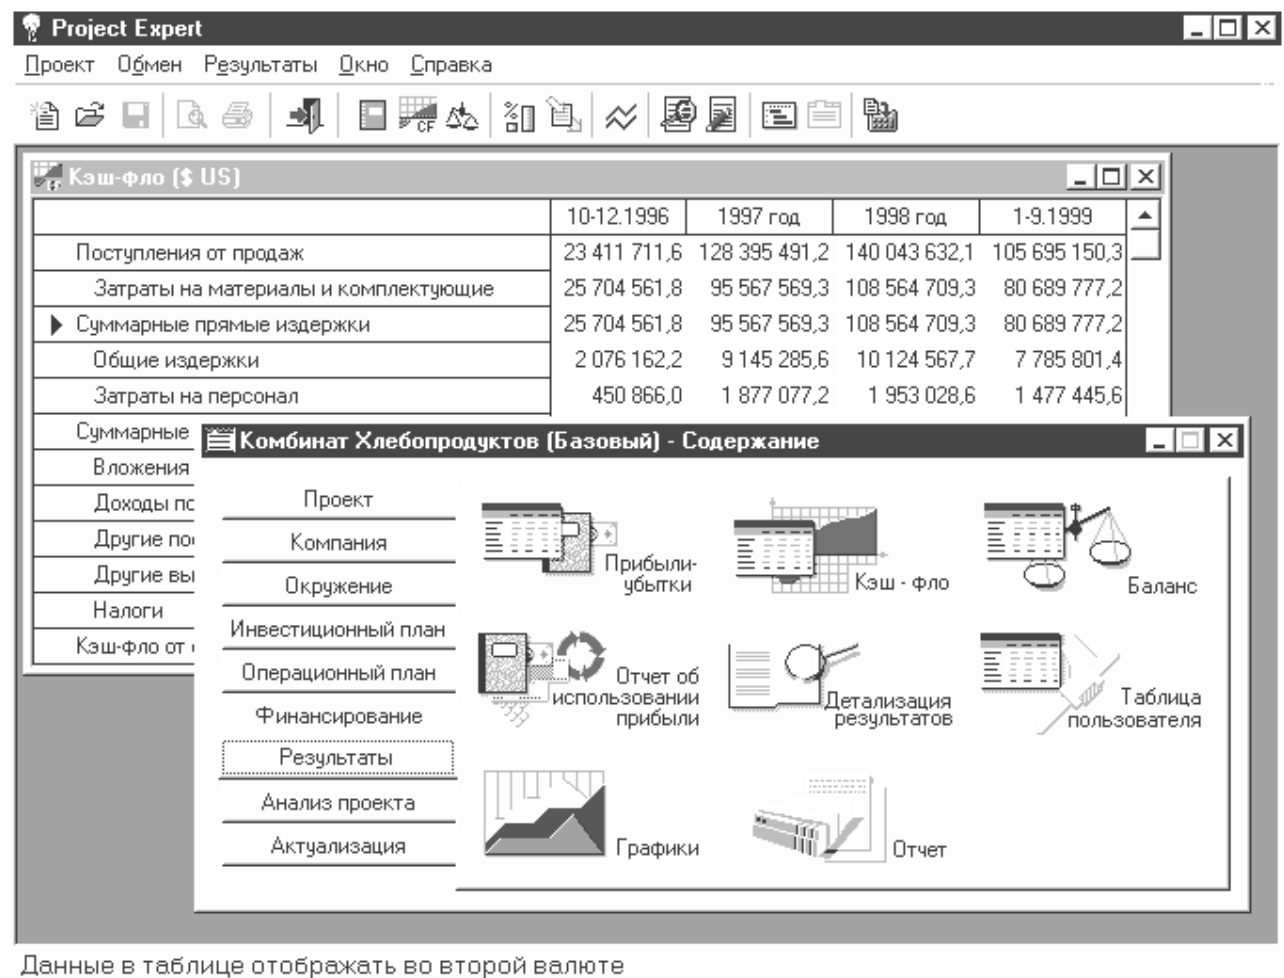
Project Expert

Проект Обмен Результаты Окно Справка

Кэш-фло ($ US)

| | 10-12.1996 | 1997 год | 1998 год | 1-9.1999 |
|---|---|---|---|---|
| Поступления от продаж | 23 411 711,6 | 128 395 491,2 | 140 043 632,1 | 105 695 150,3 |
| Затраты на материалы и комплектующие | 25 704 561,8 | 95 567 569,3 | 108 564 709,3 | 80 689 777,2 |
| Суммарные прямые издержки | 25 704 561,8 | 95 567 569,3 | 108 564 709,3 | 80 689 777,2 |
| Общие издержки | 2 076 162,2 | 9 145 285,6 | 10 124 567,7 | 7 785 801,4 |
| Затраты на персонал | 450 866,0 | 1 877 077,2 | 1 953 028,6 | 1 477 445,6 |
| Суммарные | | | | |
| Вложения | | | | |
| Доходы по | | | | |
| Другие по | | | | |
| Другие вы | | | | |
| Налоги | | | | |
| Кэш-фло от | | | | |

Комбинат Хлебопродуктов (Базовый) - Содержание

Проект
Компания
Окружение
Инвестиционный план
Операционный план
Финансирование
Результаты
Анализ проекта
Актуализация

Прибыли-убытки
Кэш - фло
Баланс
Отчет об использовании прибыли
Детализация результатов
Таблица пользователя
Графики
Отчет

Данные в таблице отображать во второй валюте